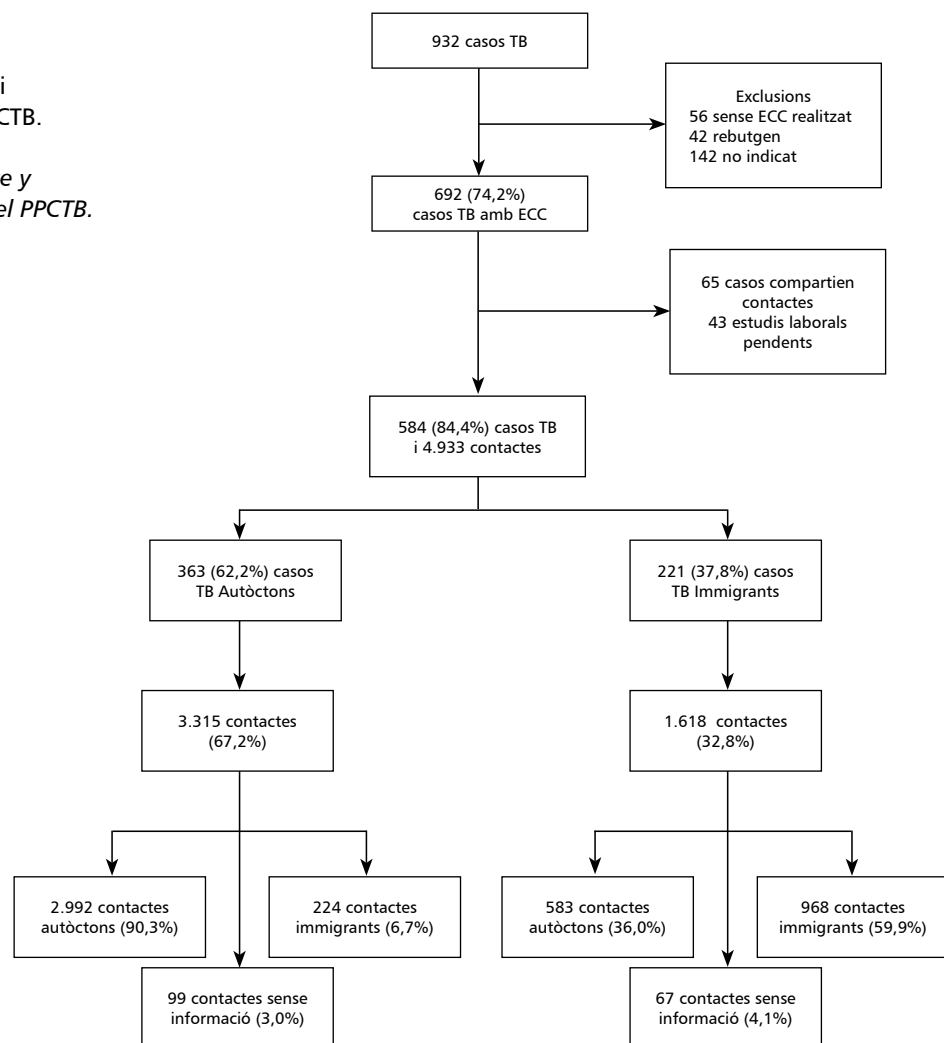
i
CTB.

e y
el PPCTB.

932 casos TB

Exclusions
56 sense ECC realitzat
42 rebutgen
142 no indicat

692 (74,2%)
casos TB amb ECC

65 casos compartien contactes
43 estudis laborals pendents

584 (84,4%) casos TB
i 4.933 contactes

363 (62,2%) casos
TB Autòctons

221 (37,8%) casos
TB Immigrants

3.315 contactes
(67,2%)

1.618 contactes
(32,8%)

2.992 contactes
autòctons (90,3%)

224 contactes
immigrants (6,7%)

99 contactes sense
informació (3,0%)

583 contactes
autòctons (36,0%)

968 contactes
immigrants (59,9%)

67 contactes sense
informació (4,1%)